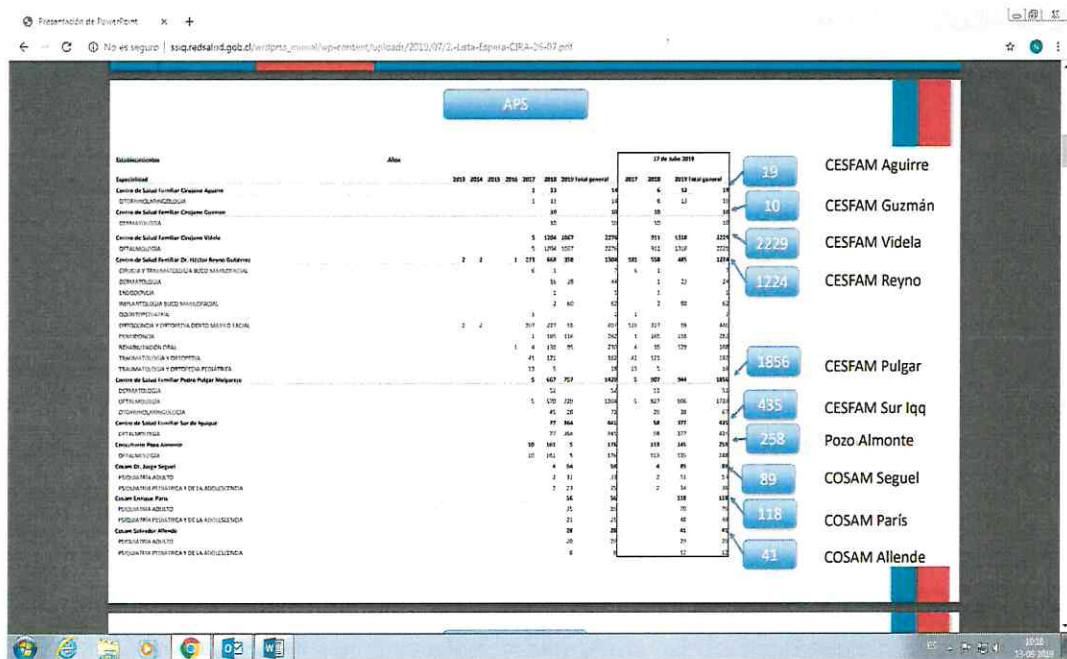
Presentación de PowerPoint × +

No es seguro | ssiq.redsalud.gob.cl/wrdprss_minsal/wp-content/uploads/2019/07/2.-Lista-Espera-CIRA-26-07.pdf

APS

Establecimientos | Años

17 de Julio 2019

Especialidad | 2013 | 2014 | 2015 | 2016 | 2017 | 2018 | 2019 | Total general | 2017 | 2018 | 2019 | Total general

Centro de Salud Familiar Cirujano Aguirre
OTORRINOLARINGOLOGIA
Centro de Salud Familiar Cirujano Guzman
DERMATOLOGIA
Centro de Salud Familiar Cirujano Videla
OFTALMOLOGIA
Centro de Salud Familiar Dr. Héctor Reyno Gutiérrez
CIRUGIA Y TRAUMATOLOGIA BUCO MAXILOFACIAL
DERMATOLOGIA
ENDODONCIA
IMPLANTOLOGIA BUCO MAXILOFACIAL
ODONTOPEDIATRIA
ORTODONCIA Y ORTOPEDIA DENTO MAXILO FACIAL
PERIODONCIA
REHABILITACION ORAL
TRAUMATOLOGIA Y ORTOPEDIA
TRAUMATOLOGIA Y ORTOPEDIA PEDIATRICA
Centro de Salud Familiar Pedro Pulgar Melgarejo
DERMATOLOGIA
OFTALMOLOGIA
OTORRINOLARINGOLOGIA
Centro de Salud Familiar Sur de Iquique
OFTALMOLOGIA
Consultorio Pozo Almonte
OFTALMOLOGIA
Cosam Dr. Jorge Seguel
PSIQUIATRIA ADULTO
PSIQUIATRIA PEDIATRICA Y DE LA ADOLESCENCIA
Cosam Enrique Paris
PSIQUIATRIA ADULTO
PSIQUIATRIA PEDIATRICA Y DE LA ADOLESCENCIA
Cosam Salvador Allende
PSIQUIATRIA ADULTO
PSIQUIATRIA PEDIATRICA Y DE LA ADOLESCENCIA

19 CESFAM Aguirre
10 CESFAM Guzmán
2229 CESFAM Videla
1224 CESFAM Reyno
1856 CESFAM Pulgar
435 CESFAM Sur Iqq
258 Pozo Almonte
89 COSAM Seguel
118 COSAM París
41 COSAM Allende

ES 10:18 13-08-2019